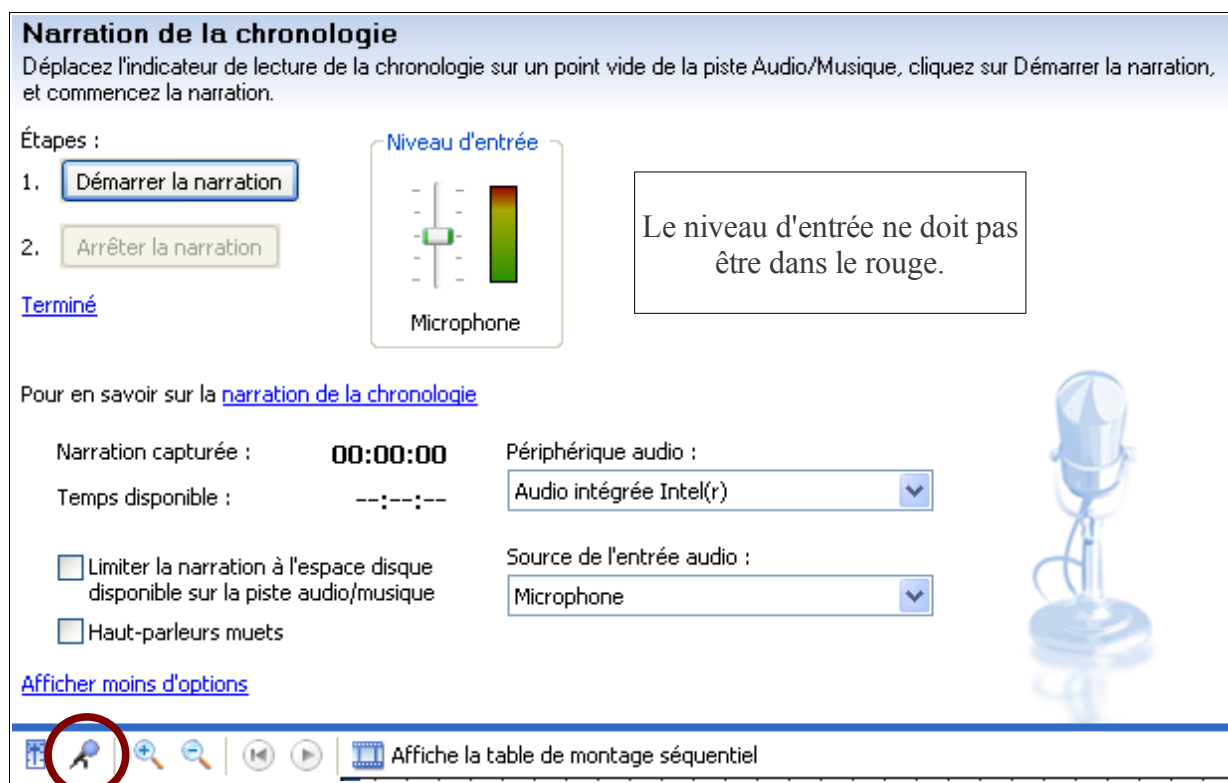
Narration de la chronologie

Déplacez l'indicateur de lecture de la chronologie sur un point vide de la piste Audio/Musique, cliquez sur Démarrer la narration, et commencez la narration.

Étapes :

1. Démarrer la narration

2. Arrêter la narration

Terminé

Niveau d'entrée

Microphone

Le niveau d'entrée ne doit pas être dans le rouge.

Pour en savoir sur la narration de la chronologie

Narration capturée : 00:00:00

Temps disponible : --:--:--

Périphérique audio :

Audio intégrée Intel(r)

Source de l'entrée audio :

Microphone

Limiter la narration à l'espace disque disponible sur la piste audio/musique

Haut-parleurs muets

Afficher moins d'options

Affiche la table de montage séquentiel